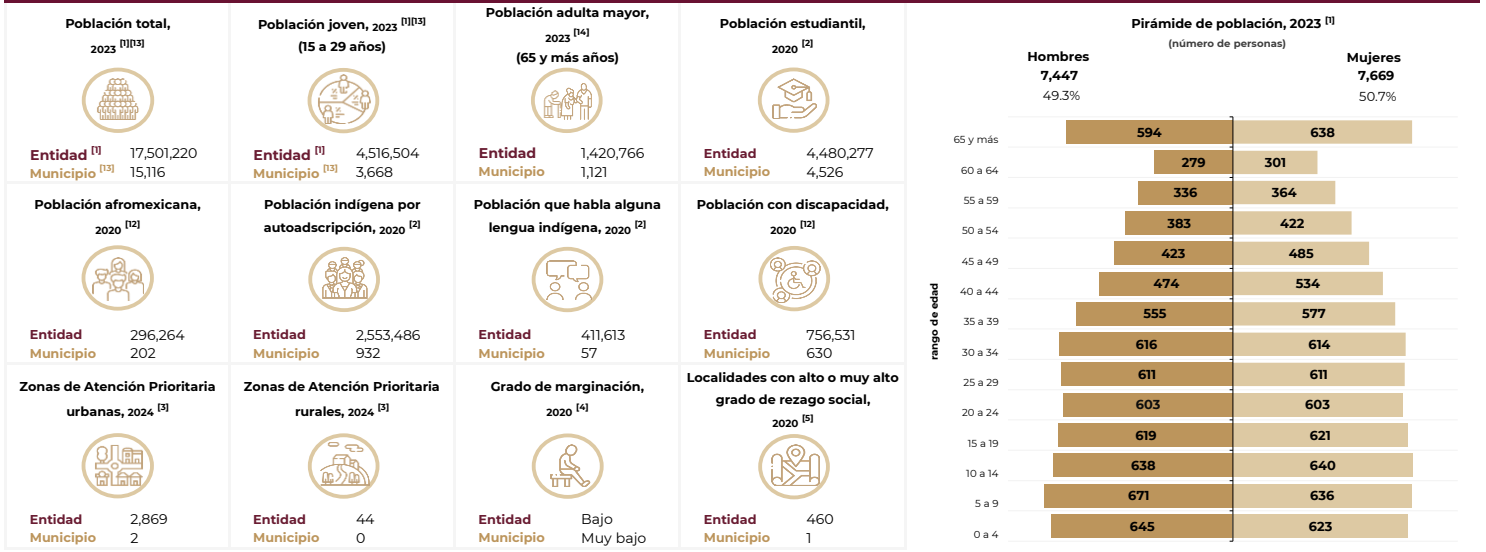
Población total, 2023 [1][13]

Entidad [1] 17,501,220
Municipio [13] 15,116

Población joven, 2023 [1][13] (15 a 29 años)

Entidad [1] 4,516,504
Municipio [13] 3,668

Población adulta mayor, 2023 [14] (65 y más años)

Entidad 1,420,766
Municipio 1,121

Población estudiantil, 2020 [2]

Entidad 4,480,277
Municipio 4,526

Población afromexicana, 2020 [12]

Entidad 296,264
Municipio 202

Población indígena por autoadscripción, 2020 [2]

Entidad 2,553,486
Municipio 932

Población que habla alguna lengua indígena, 2020 [2]

Entidad 411,613
Municipio 57

Población con discapacidad, 2020 [12]

Entidad 756,531
Municipio 630

Zonas de Atención Prioritaria urbanas, 2024 [3]

Entidad 2,869
Municipio 2

Zonas de Atención Prioritaria rurales, 2024 [3]

Entidad 44
Municipio 0

Grado de marginación, 2020 [4]

Entidad Bajo
Municipio Muy bajo

Localidades con alto o muy alto grado de rezago social, 2020 [5]

Entidad 460
Municipio 1

Pirámide de población, 2023 [1]
(número de personas)

Hombres 7,447 49.3%
Mujeres 7,669 50.7%

rango de edad

| | Hombres | Mujeres |
|---|---|---|
| 65 y más | 594 | 638 |
| 60 a 64 | 279 | 301 |
| 55 a 59 | 336 | 364 |
| 50 a 54 | 383 | 422 |
| 45 a 49 | 423 | 485 |
| 40 a 44 | 474 | 534 |
| 35 a 39 | 555 | 577 |
| 30 a 34 | 616 | 614 |
| 25 a 29 | 611 | 611 |
| 20 a 24 | 603 | 603 |
| 15 a 19 | 619 | 621 |
| 10 a 14 | 638 | 640 |
| 5 a 9 | 671 | 636 |
| 0 a 4 | 645 | 623 |